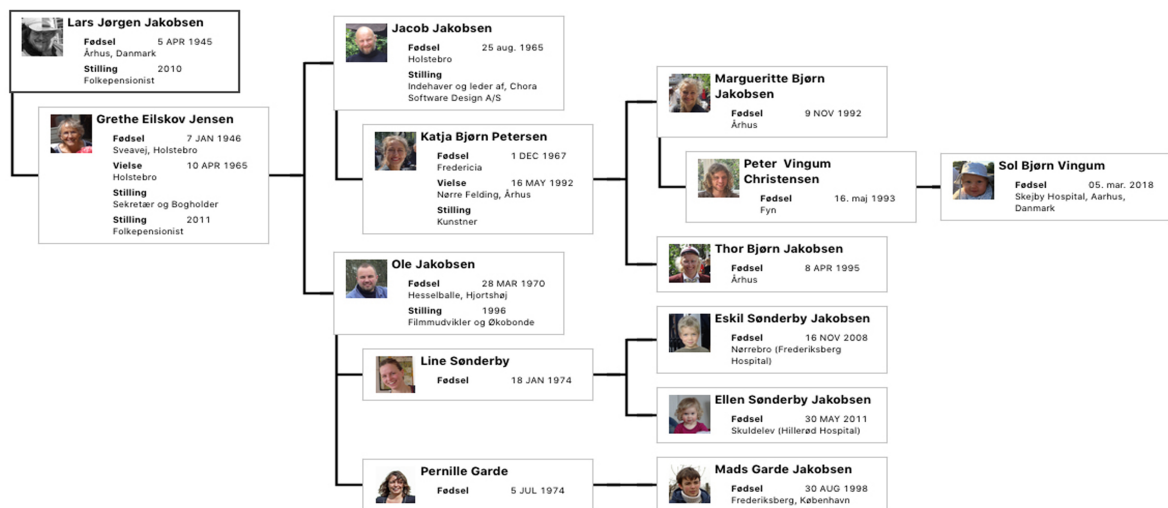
Lars Jørgen Jakobsen
Fødsel 5 APR 1945
Århus, Danmark
Stilling 2010
Folkepensionist

Grethe Eilskov Jensen
Fødsel 7 JAN 1946
Sveavej, Holstebro
Vielse 10 APR 1965
Holstebro
Stilling
Sekretær og Bogholder
Stilling 2011
Folkepensionist

Jacob Jakobsen
Fødsel 25 aug. 1965
Holstebro
Stilling
Indehaver og leder af, Chora Software Design A/S

Katja Bjørn Petersen
Fødsel 1 DEC 1967
Fredericia
Vielse 16 MAY 1992
Nørre Felding, Århus
Stilling
Kunstner

Margueritte Bjørn Jakobsen
Fødsel 9 NOV 1992
Århus

Peter Vingum Christensen
Fødsel 16. maj 1993
Fyn

Sol Bjørn Vingum
Fødsel 05. mar. 2018
Skejby Hospital, Aarhus, Danmark

Thor Bjørn Jakobsen
Fødsel 8 APR 1995
Århus

Ole Jakobsen
Fødsel 28 MAR 1970
Hesselballe, Hjortshøj
Stilling 1996
Filmmudvikler og Økobonde

Line Sønderby
Fødsel 18 JAN 1974

Eskil Sønderby Jakobsen
Fødsel 16 NOV 2008
Nørrebro (Frederiksberg Hospital)

Ellen Sønderby Jakobsen
Fødsel 30 MAY 2011
Skuldelev (Hillerød Hospital)

Pernille Garde
Fødsel 5 JUL 1974

Mads Garde Jakobsen
Fødsel 30 AUG 1998
Frederiksberg, København